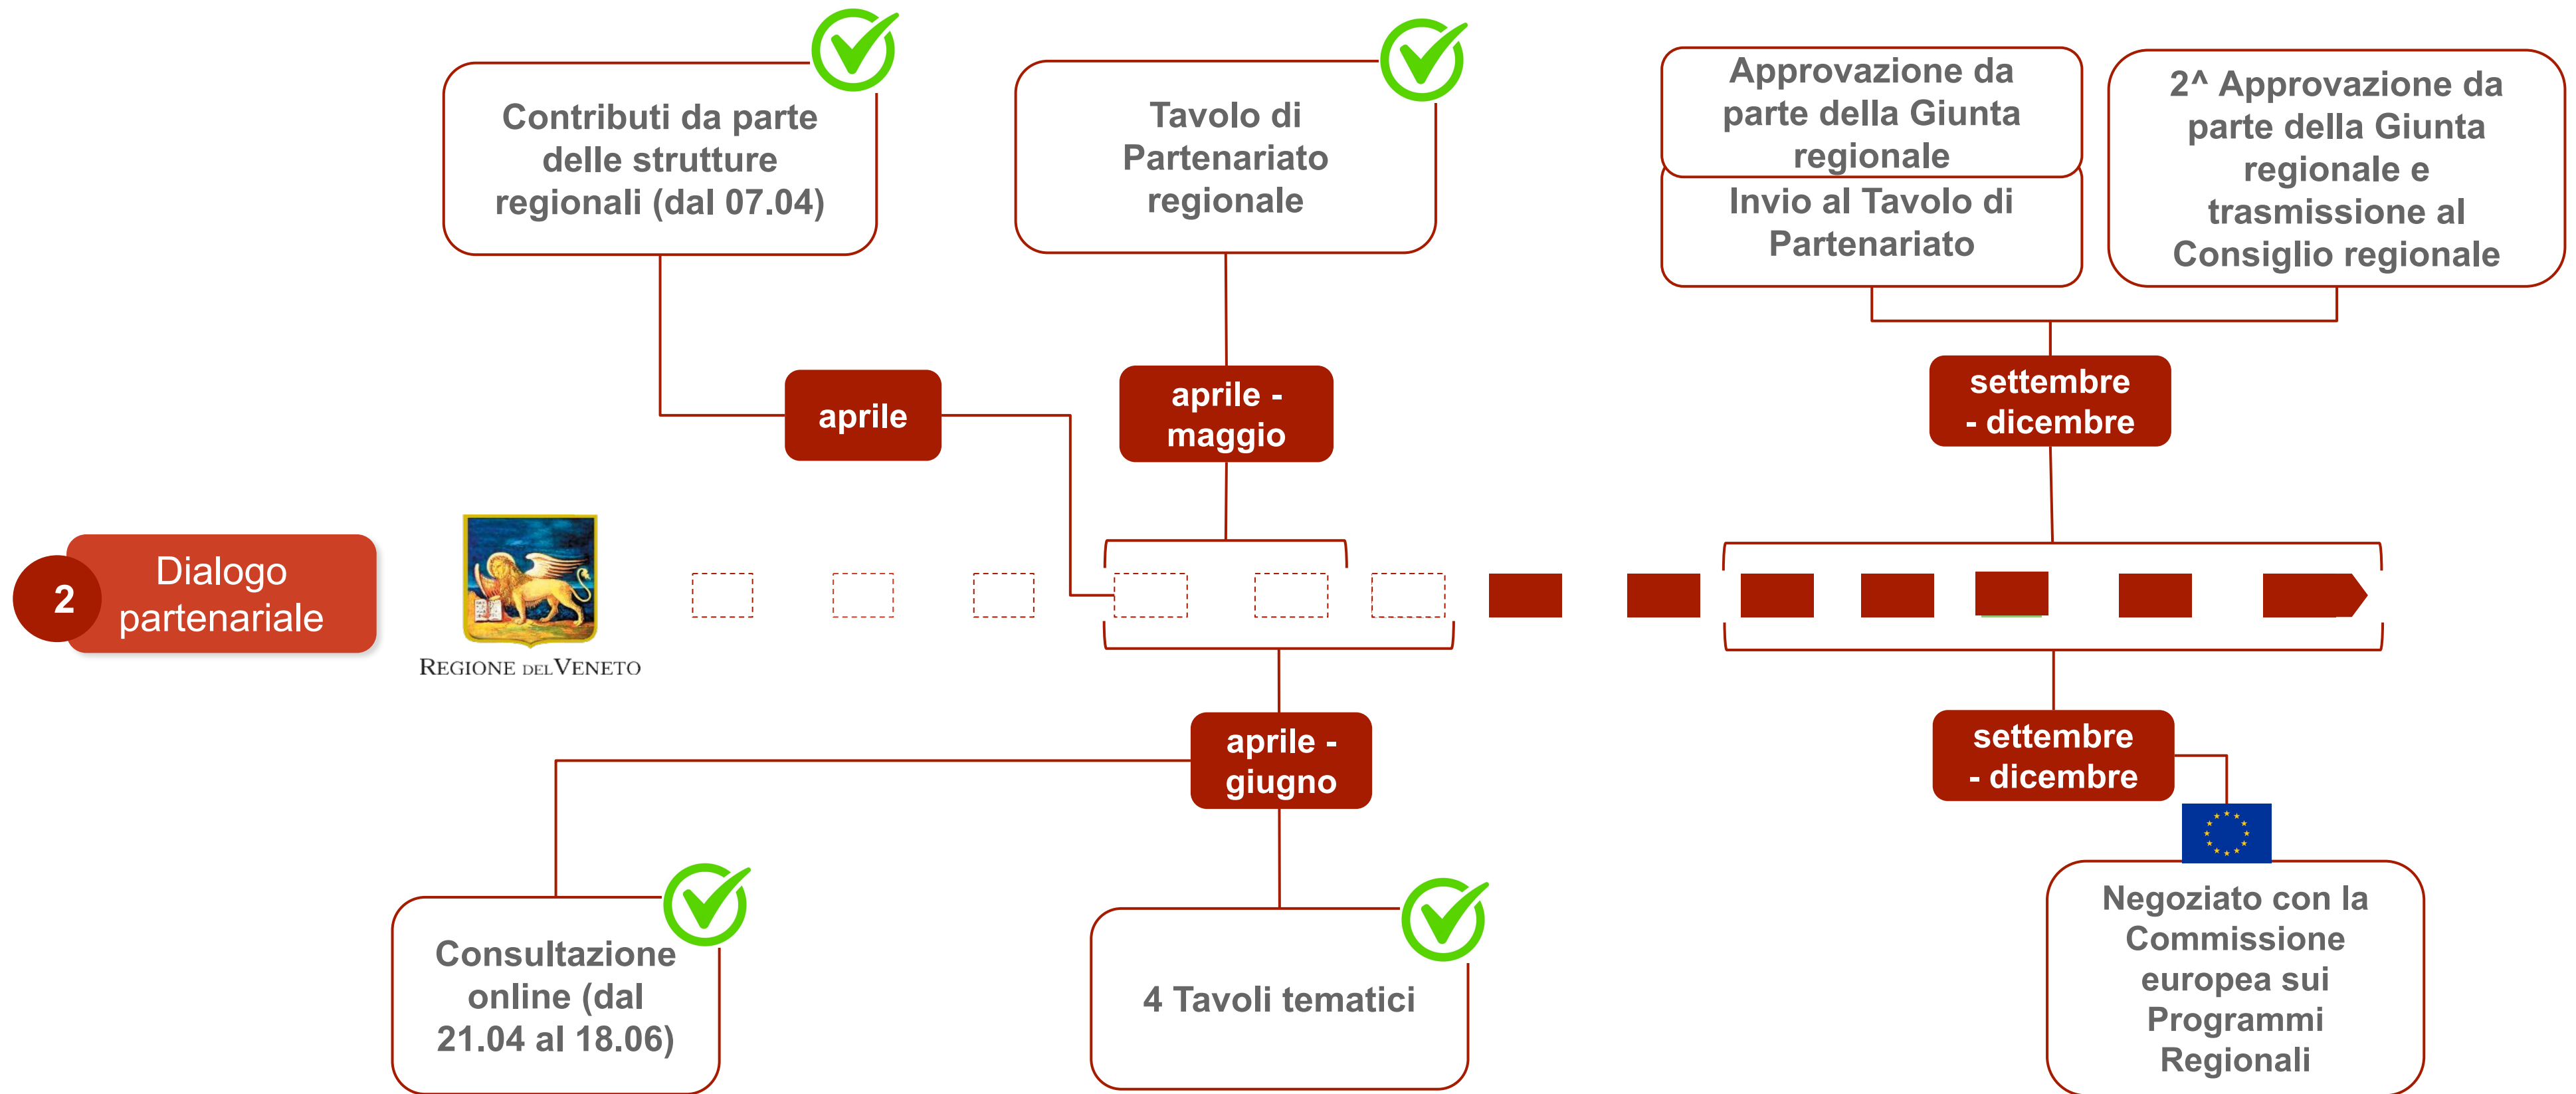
Contributi da parte delle strutture regionali (dal 07.04)

Tavolo di Partenariato regionale

Approvazione da parte della Giunta regionale

Invio al Tavolo di Partenariato

2^ Approvazione da parte della Giunta regionale e trasmissione al Consiglio regionale

aprile

aprile - maggio

settembre - dicembre

2

Dialogo partenariale

REGIONE DEL VENETO

aprile - giugno

settembre - dicembre

Consultazione online (dal 21.04 al 18.06)

4 Tavoli tematici

Negoziato con la Commissione europea sui Programmi Regionali